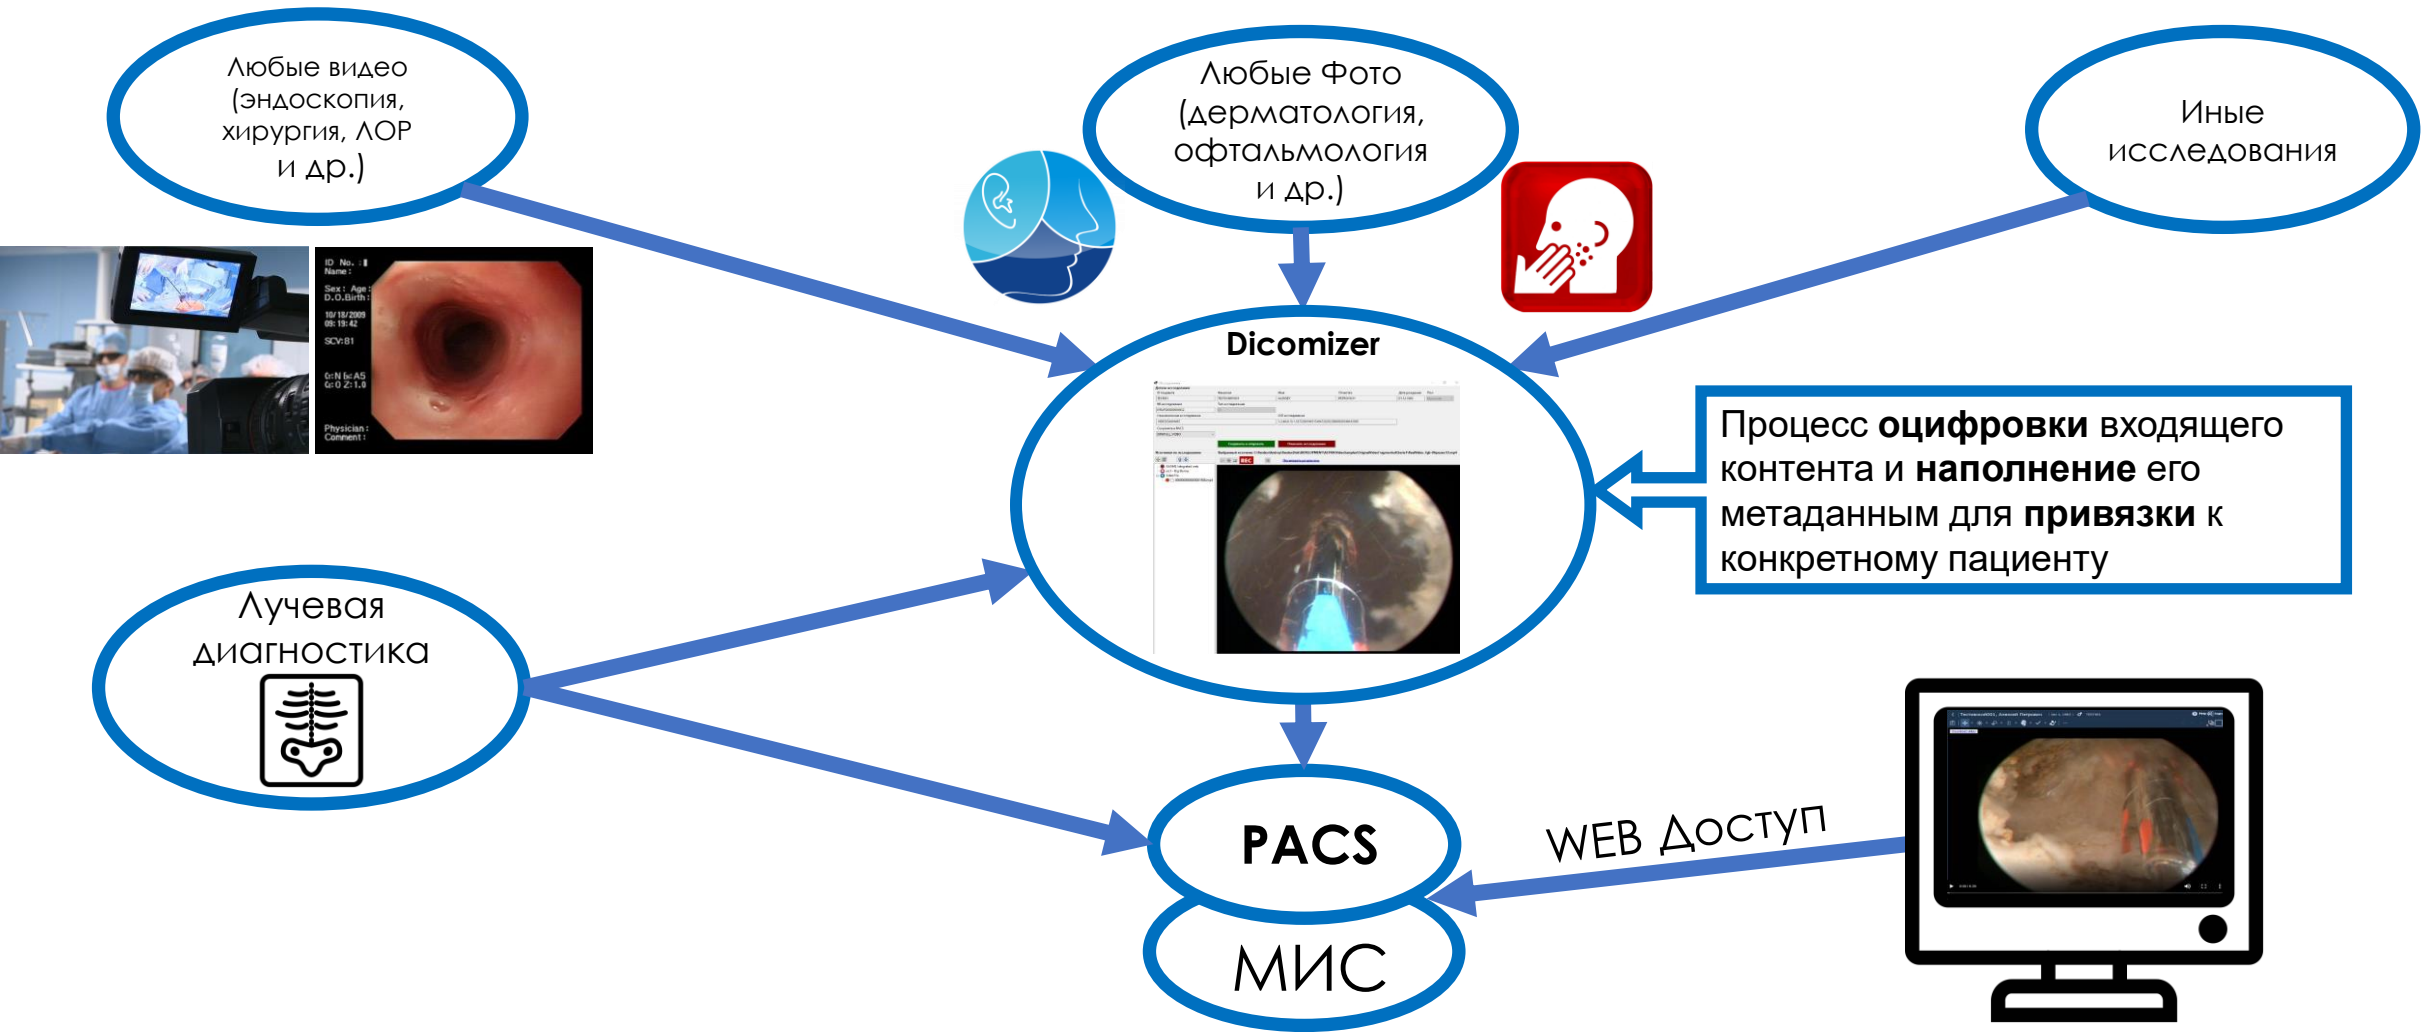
Любые видео (эндоскопия, хирургия, ЛОР и др.)

Любые Фото (дерматология, офтальмология и др.)

Иные исследования

ID No. :
Name :
Sex : Age :
D.O.Birth :
10/18/2009
09:19:42
SCV:81
C:N Ic:A5
G:0 Z:1.0
Physician :
Comment :

Dicomizer

Процесс **оцифровки** входящего контента и **наполнение** его метаданным для **привязки** к конкретному пациенту

Лучевая диагностика

PACS

МИС

WEB Доступ